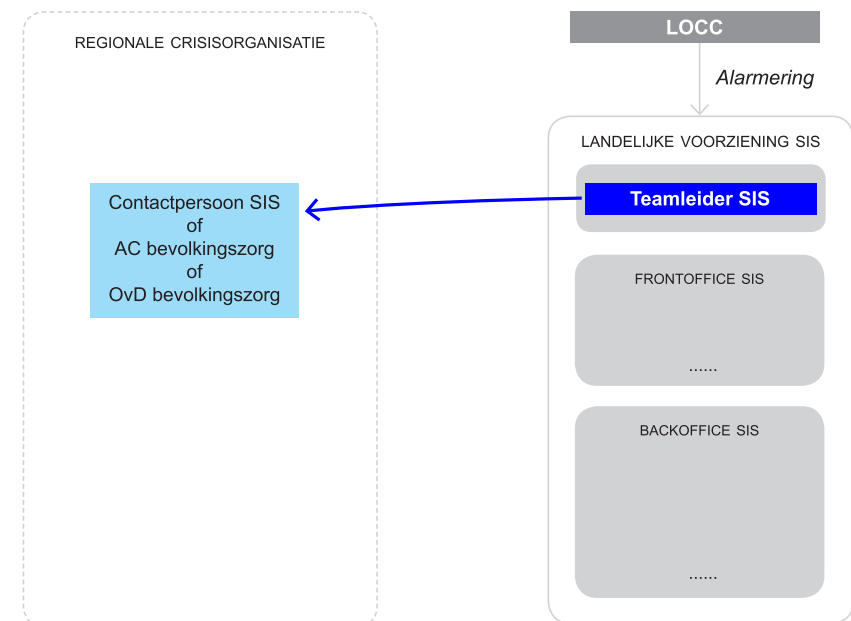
REGIONALE CRISISORGANISATIE

Contactpersoon SIS
of
AC bevolkingszorg
of
OvD bevolkingszorg

LOCC

Alarmering

LANDELIJKE VOORZIENING SIS

Teamleider SIS

FRONTOFFICE SIS

......

BACKOFFICE SIS

......